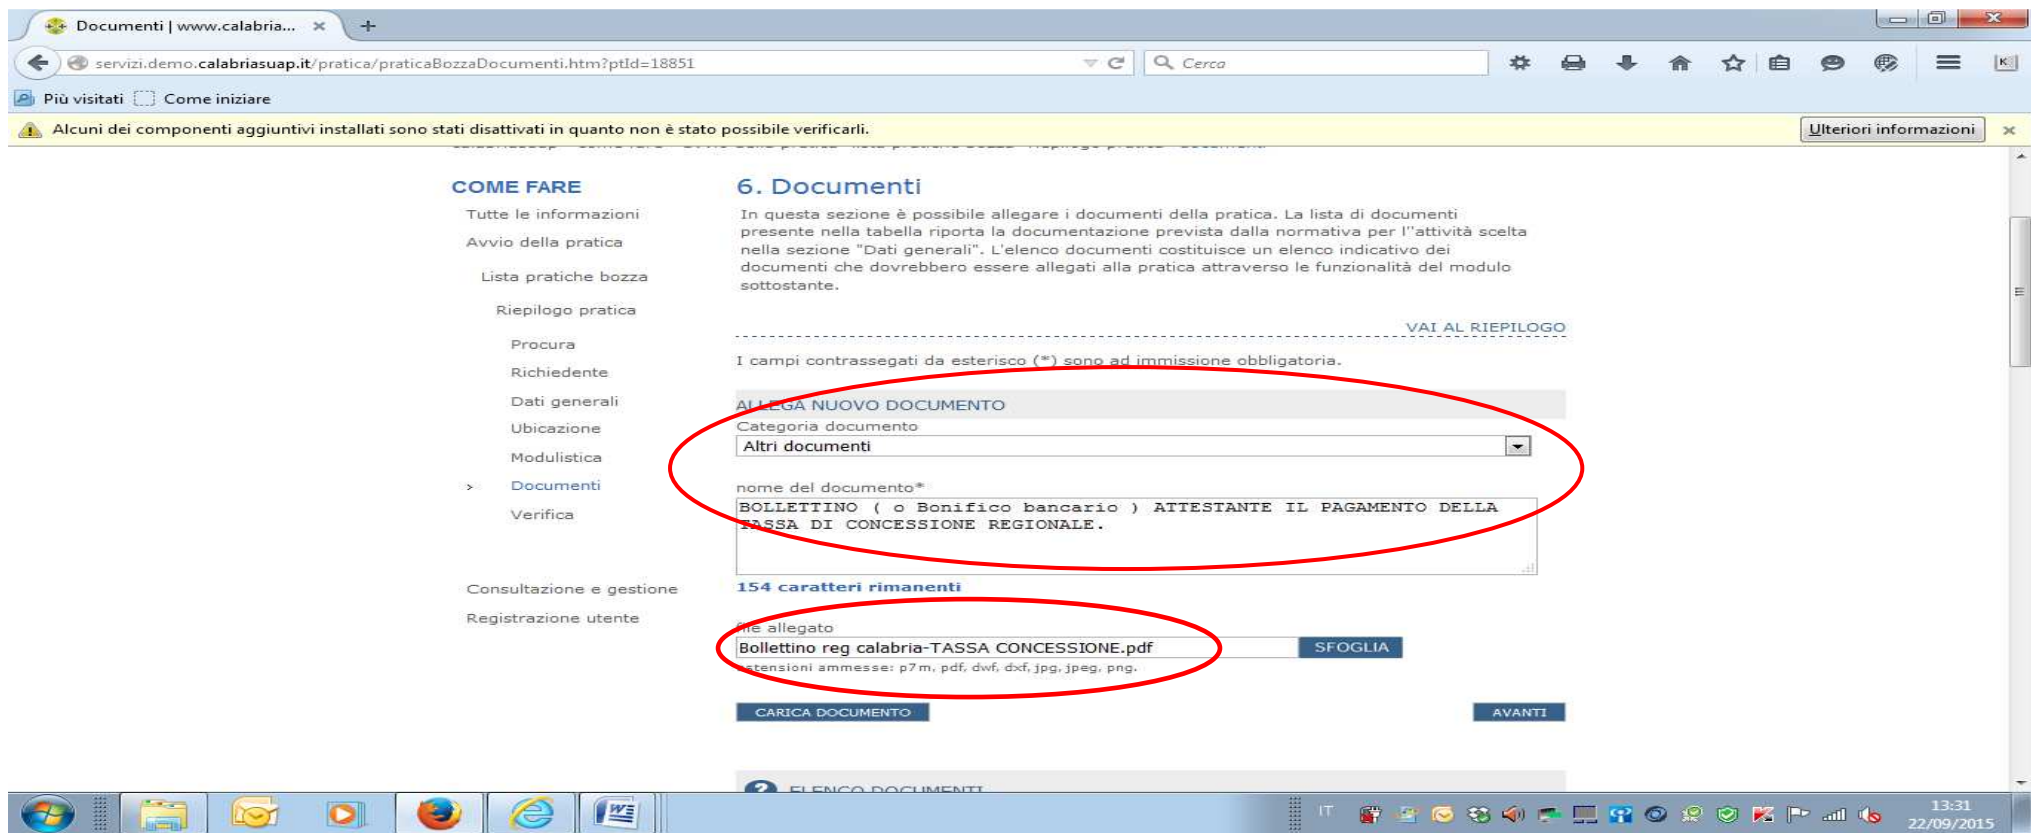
Documenti | www.calabria...

servizi.demo.calabriasuap.it/pratica/praticaBozzaDocumenti.htm?ptId=18851

Cerca

Più visitati Come iniziare

Alcuni dei componenti aggiuntivi installati sono stati disattivati in quanto non è stato possibile verificarli.

Ulteriori informazioni

COME FARE

Tutte le informazioni

Avvio della pratica

Lista pratiche bozza

Riepilogo pratica

Procura

Richiedente

Dati generali

Ubicazione

Modulistica

Documenti

Verifica

Consultazione e gestione

Registrazione utente

6. Documenti

In questa sezione è possibile allegare i documenti della pratica. La lista di documenti presente nella tabella riporta la documentazione prevista dalla normativa per l''attività scelta nella sezione "Dati generali". L'elenco documenti costituisce un elenco indicativo dei documenti che dovrebbero essere allegati alla pratica attraverso le funzionalità del modulo sottostante.

VAI AL RIEPILOGO

I campi contrassegati da esterisco (*) sono ad immissione obbligatoria.

ALLEGA NUOVO DOCUMENTO

Categoria documento

Altri documenti

nome del documento*

BOLLETTINO ( o Bonifico bancario ) ATTESTANTE IL PAGAMENTO DELLA TASSA DI CONCESSIONE REGIONALE.

154 caratteri rimanenti

file allegato

Bollettino reg calabria-TASSA CONCESSIONE.pdf

SFOGLIA

estensioni ammesse: p7m, pdf, dwf, dxf, jpg, jpeg, png.

CARICA DOCUMENTO

AVANTI

ELENCO DOCUMENTI

IT

13:31
22/09/2015